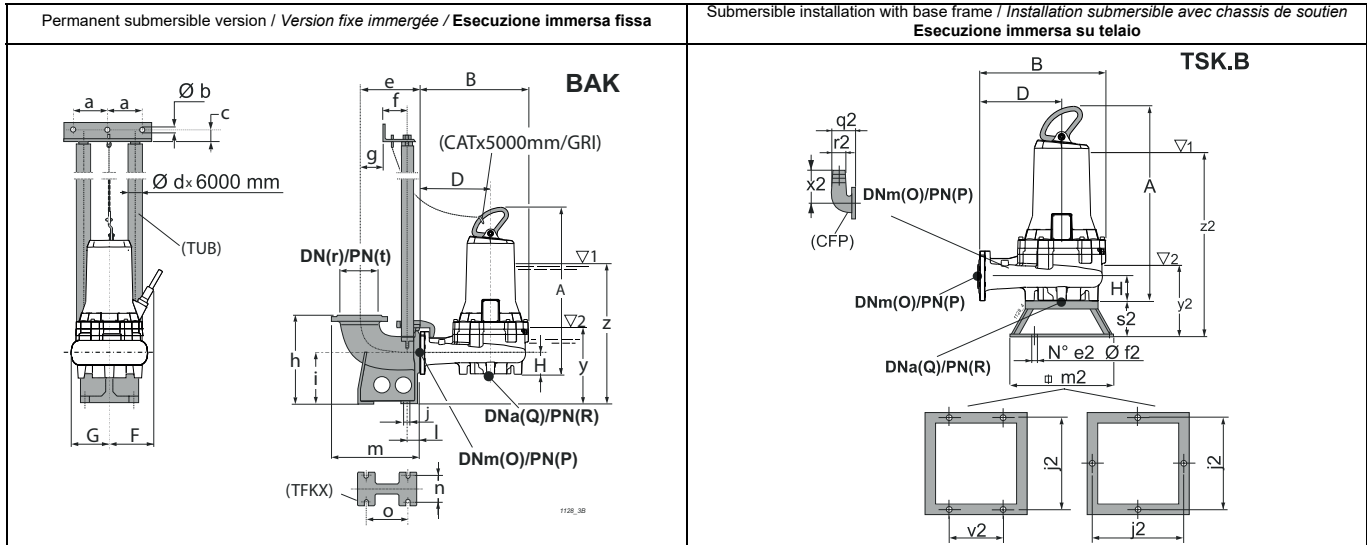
| Permanent submersible version / *Version fixe immergée* / **Esecuzione immersa fissa** | Submersible installation with base frame / *Installation submersible avec chassis de soutien* **Esecuzione immersa su telaio** |
|---|---|
| a a Ø b c Ø d × 6000 mm (TUB) G F e f g B **BAK** (CATx5000mm/GRI) D **DN(r)/PN(t)** ▽1 A ▽2 z h i H y j l m **DNa(Q)/PN(R)** **DNm(O)/PN(P)** (TFKX) n o 1128_3B | B **TSK.B** D q2 r2 x2 **DNm(O)/PN(P)** (CFP) ▽1 A z2 ▽2 **DNm(O)/PN(P)** H y2 s2 N° e2 Ø f2 **DNa(Q)/PN(R)** m2 i2 i2 v2 j2 |